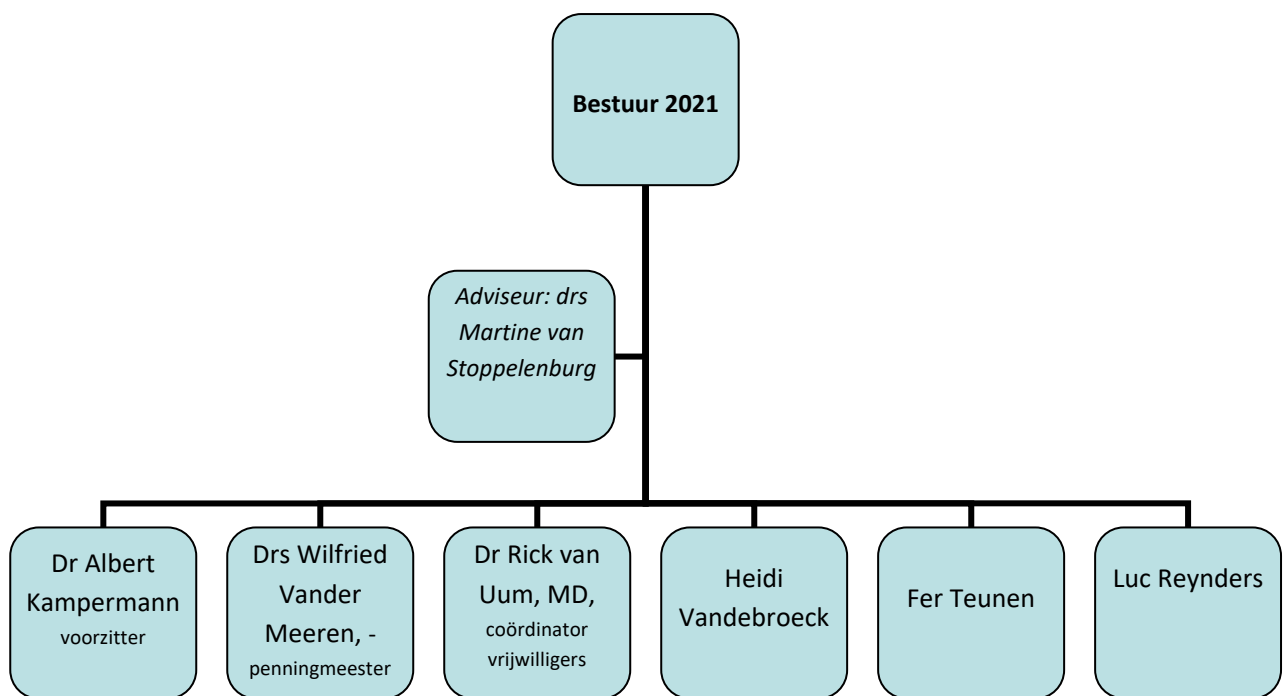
**Bestuur 2021**

*Adviseur: drs Martine van Stoppelenburg*

Dr Albert Kampermann voorzitter

Drs Wilfried Vander Meeren, - penningmeester

Dr Rick van Uum, MD, coördinator vrijwilligers

Heidi Vandebroeck

Fer Teunen

Luc Reynders